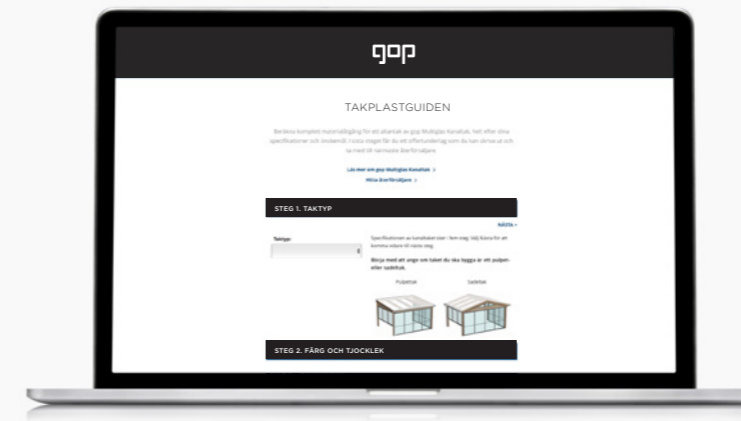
gop

TAKPLASTGUIDEN

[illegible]

Läs mer om gop Multiglas Kanaltak >

Hitta återförsäljare >

STEG 1. TAKTYP

NÄSTA >

Taktyp

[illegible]

Börja med att ange om taket du ska bygga är ett pulpet- eller sadeltak.

Pulpettak

Sadeltak

STEG 2. FÄRG OCH TJOCKLEK